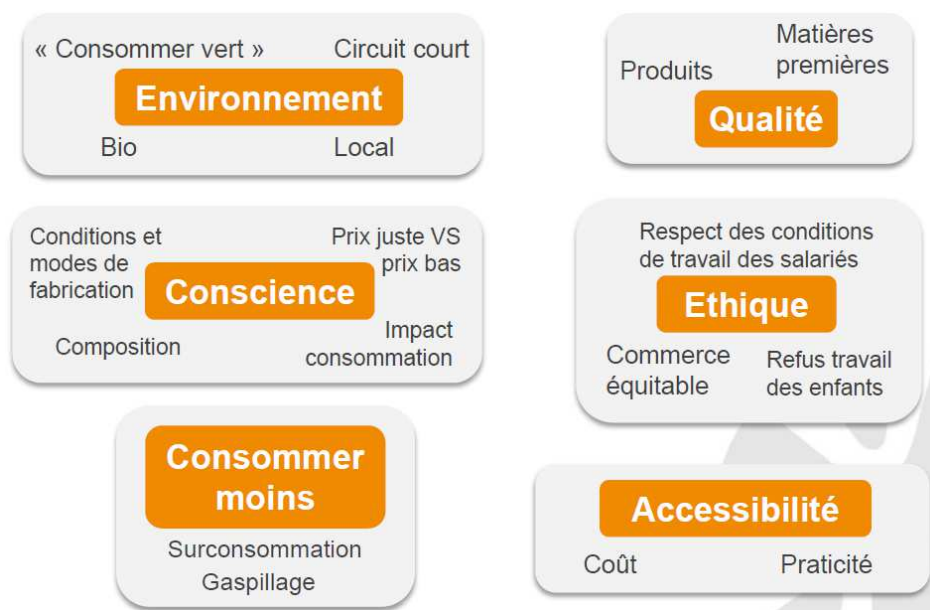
« Consommer vert »
Circuit court
Environnement
Bio
Local

Produits
Matières premières
Qualité

Conditions et modes de fabrication
Prix juste VS prix bas
Conscience
Composition
Impact consommation

Respect des conditions de travail des salariés
Ethique
Commerce équitable
Refus travail des enfants

Consommer moins
Surconsommation
Gaspillage

Accessibilité
Coût
Praticité